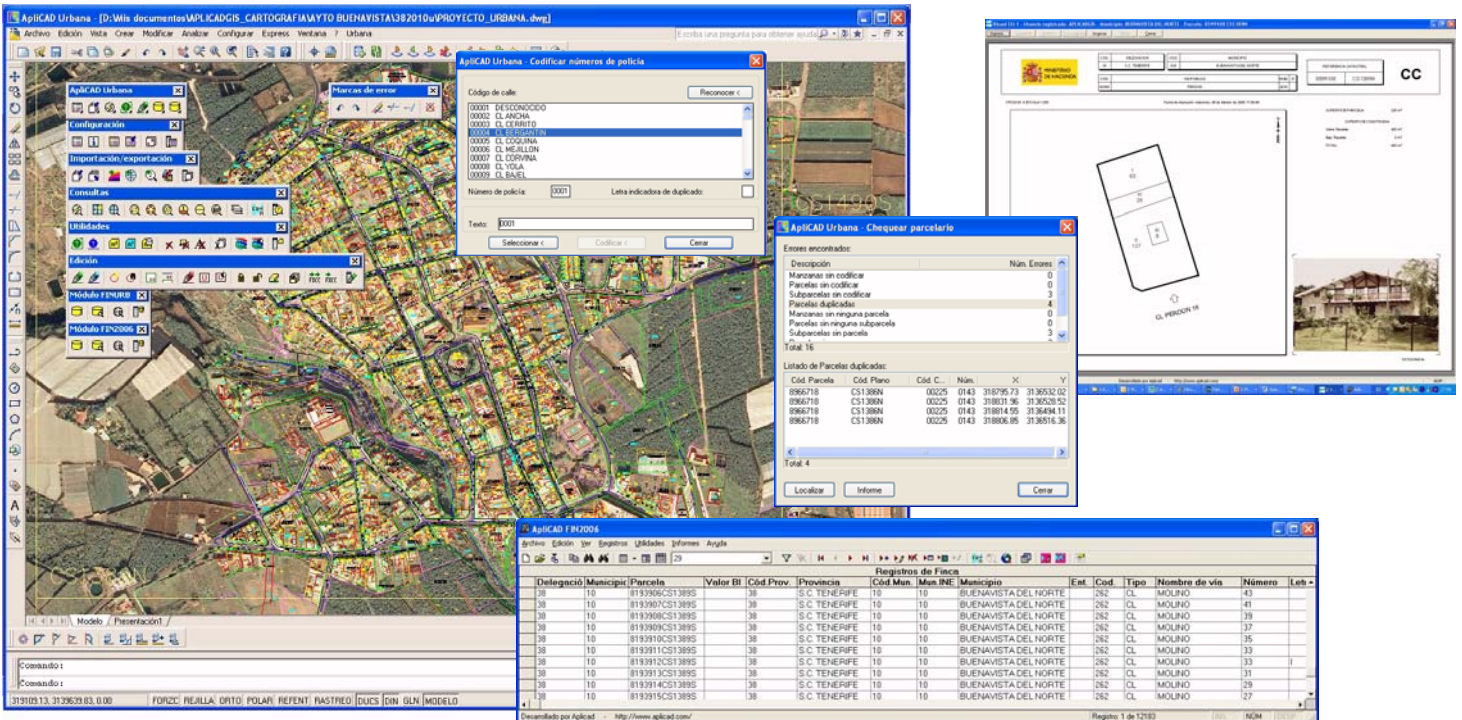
AplICAD Urbana - [D:\Mis documentos\APLICADGIS_CARTOGRAFIA\AYTO BUENAVISTA\382010u\PROYECTO_URBANA.dwg]

Archivo Edición Vista Crear Modificar Analizar Configurar Express Ventana ? Urbana

Escriba una pregunta para obtener ayuda

AplICAD Urbana

Configuración

Importación/exportación

Consultas

Utilidades

Edición

Módulo FINURB

Módulo FIN2006

Marcas de error

AplICAD Urbana - Codificar números de policía

Código de calle:

Reconocer <

00001 DESCONOCIDO
00002 CL ANCHA
00003 CL CERRITO
00004 CL BERGANTIN
00005 CL COQUINA
00006 CL MEJILLON
00007 CL CORVINA
00008 CL YOLA
00009 CL BAJEL

Número de policía: 0001

Letra indicadora de duplicado:

Texto: 0001

Seleccionar <

Codificar <

Cerrar

AplICAD Urbana - Chequear parcelario

Errores encontrados:

| Descripción | Núm. Errores |
|---|---|
| Manzanas sin codificar | 0 |
| Parcelas sin codificar | 0 |
| Subparcelas sin codificar | 3 |
| Parcelas duplicadas | 4 |
| Manzanas sin ninguna parcela | 0 |
| Parcelas sin ninguna subparcela | 0 |
| Subparcelas sin parcela | 3 |

Total: 16

Listado de Parcelas duplicadas:

| Cód. Parcela | Cód. Plano | Cód. C... | Núm. | X | Y |
|---|---|---|---|---|---|
| 8966718 | CS1386N | 00225 | 0143 | 318795.73 | 3136532.02 |
| 8966718 | CS1386N | 00225 | 0143 | 318831.96 | 3136528.52 |
| 8966718 | CS1386N | 00225 | 0143 | 318814.55 | 3136494.11 |
| 8966718 | CS1386N | 00225 | 0143 | 318806.85 | 3136516.36 |

Total: 4

Localizar

Informe

Cerrar

CS1490S

Modelo / Presentación1 /

Comando:
Comando:

319109.13, 3139639.83, 0.00 FORZC REJILLA ORTO POLAR REFENT RASTREO DUCS DIN GLN MODELO

CC

CL PERDON 19

AplICAD FIN2006

Archivo Edición Ver Registros Utilidades Informes Ayuda

29

Registros de Finca

| Delegació | Municipio | Parcela | Valor BI | Cód.Prov. | Provincia | Cód.Mun. | Mun.INE | Municipio | Ent. | Cod. | Tipo | Nombre de vía | Número | Letr |
|---|---|---|---|---|---|---|---|---|---|---|---|---|---|---|
| 38 | 10 | 8193906CS1389S | | 38 | S.C.TENERIFE | 10 | 10 | BUENAVISTA DEL NORTE | | 262 | CL | MOLINO | 43 | |
| 38 | 10 | 8193907CS1389S | | 38 | S.C.TENERIFE | 10 | 10 | BUENAVISTA DEL NORTE | | 262 | CL | MOLINO | 41 | |
| 38 | 10 | 8193908CS1389S | | 38 | S.C.TENERIFE | 10 | 10 | BUENAVISTA DEL NORTE | | 262 | CL | MOLINO | 39 | |
| 38 | 10 | 8193909CS1389S | | 38 | S.C.TENERIFE | 10 | 10 | BUENAVISTA DEL NORTE | | 262 | CL | MOLINO | 37 | |
| 38 | 10 | 8193910CS1389S | | 38 | S.C.TENERIFE | 10 | 10 | BUENAVISTA DEL NORTE | | 262 | CL | MOLINO | 35 | |
| 38 | 10 | 8193911CS1389S | | 38 | S.C.TENERIFE | 10 | 10 | BUENAVISTA DEL NORTE | | 262 | CL | MOLINO | 33 | |
| 38 | 10 | 8193912CS1389S | | 38 | S.C.TENERIFE | 10 | 10 | BUENAVISTA DEL NORTE | | 262 | CL | MOLINO | 33 | I |
| 38 | 10 | 8193913CS1389S | | 38 | S.C.TENERIFE | 10 | 10 | BUENAVISTA DEL NORTE | | 262 | CL | MOLINO | 31 | |
| 38 | 10 | 8193914CS1389S | | 38 | S.C.TENERIFE | 10 | 10 | BUENAVISTA DEL NORTE | | 262 | CL | MOLINO | 29 | |
| 38 | 10 | 8193915CS1389S | | 38 | S.C.TENERIFE | 10 | 10 | BUENAVISTA DEL NORTE | | 262 | CL | MOLINO | 27 | |

Desarrollado por Aplicad - http://www.aplicad.com/

Registro: 1 de 12183

NUM